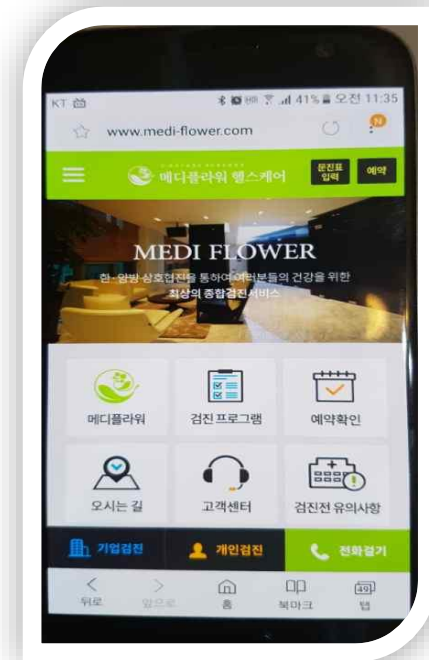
KT 41% 오전 11:35

www.medi-flower.com

메디플라워 헬스케어

문진표 입력

예약

MEDI FLOWER

한·양방 상호협진을 통하여 여러분들의 건강을 위한 최상의 종합검진서비스

메디플라워

검진 프로그램

예약확인

오시는 길

고객센터

검진전 유의사항

기업검진

개인검진

전화걸기

뒤로

앞으로

홈

북마크

49

탭